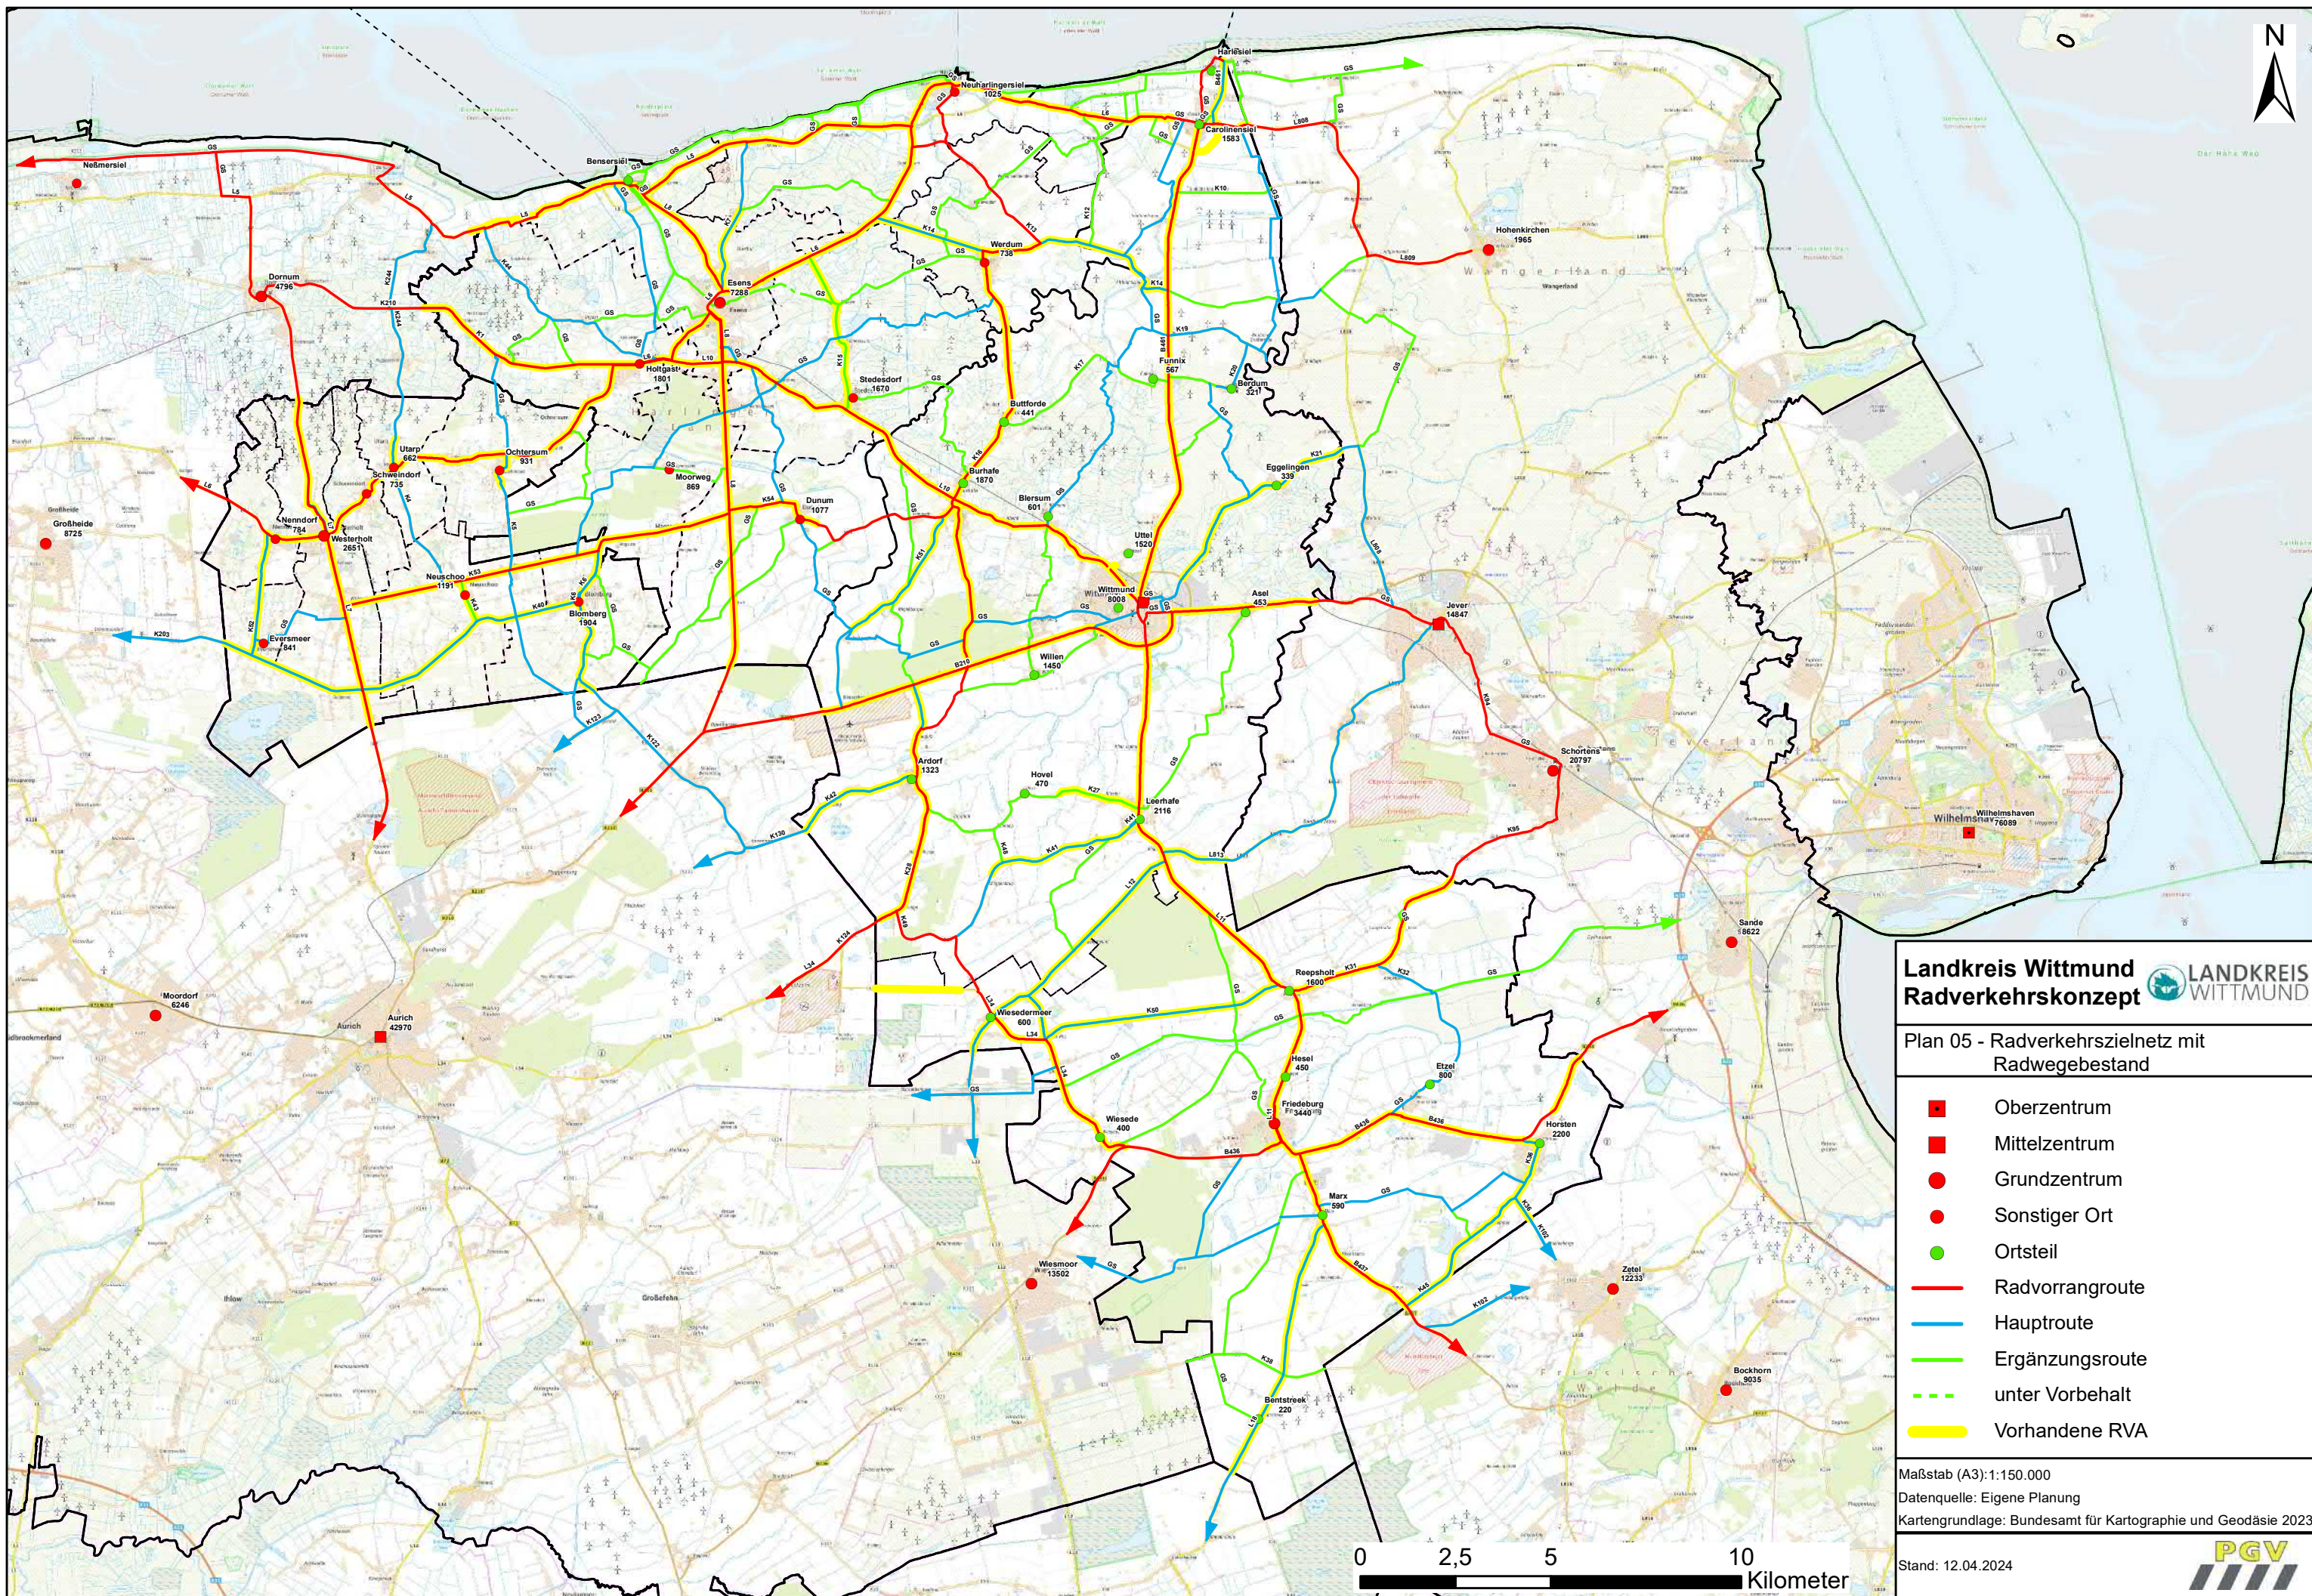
N

Neßmersiel
Bensersiel
Neuharlingersiel 1025
Harlesiel
Carolinensiel 1583
Dornum 4796
Esens 7288
Werdum 738
Hohenkirchen 1965
Holtgast 1801
Stedesdorf 1670
Funnix 567
Berdum 321
Buttforde 441
Utarp 662
Ochtersum 931
Schweindorf 735
Moorweg 869
Burhafe 1870
Eggelingen 339
Großheide 8725
Nenndorf 784
Westerholt 2651
Dunum 1077
Blersum 601
Uttel 1520
Neuschoo 1191
Blomberg 1904
Wittmund 8008
Asel 453
Jever 14847
Eversmeer 841
Willen 1450
Schortens 20797
Ardorf 1323
Hovel 470
Leerhafe 2116
Wilhelmshaven 76089
Sande 8622
Moordorf 6246
Aurich 42970
Reepsholt 1600
Wiesedermeer 600
Hesel 450
Etzel 800
Wiesede 400
Friedeburg 3440
Horsten 2200
Marx 590
Wiesmoor 13502
Zetel 12233
Bentstreek 220
Bockhorn 9035

Landkreis Wittmund
Radverkehrskonzept
LANDKREIS WITTMUND

Plan 05 - Radverkehrszielnetz mit Radwegebestand

Oberzentrum
Mittelzentrum
Grundzentrum
Sonstiger Ort
Ortsteil
Radvorrangroute
Hauptroute
Ergänzungsroute
unter Vorbehalt
Vorhandene RVA

Maßstab (A3):1:150.000
Datenquelle: Eigene Planung
Kartengrundlage: Bundesamt für Kartographie und Geodäsie 2023

Stand: 12.04.2024
PGV

0 2,5 5 10
Kilometer